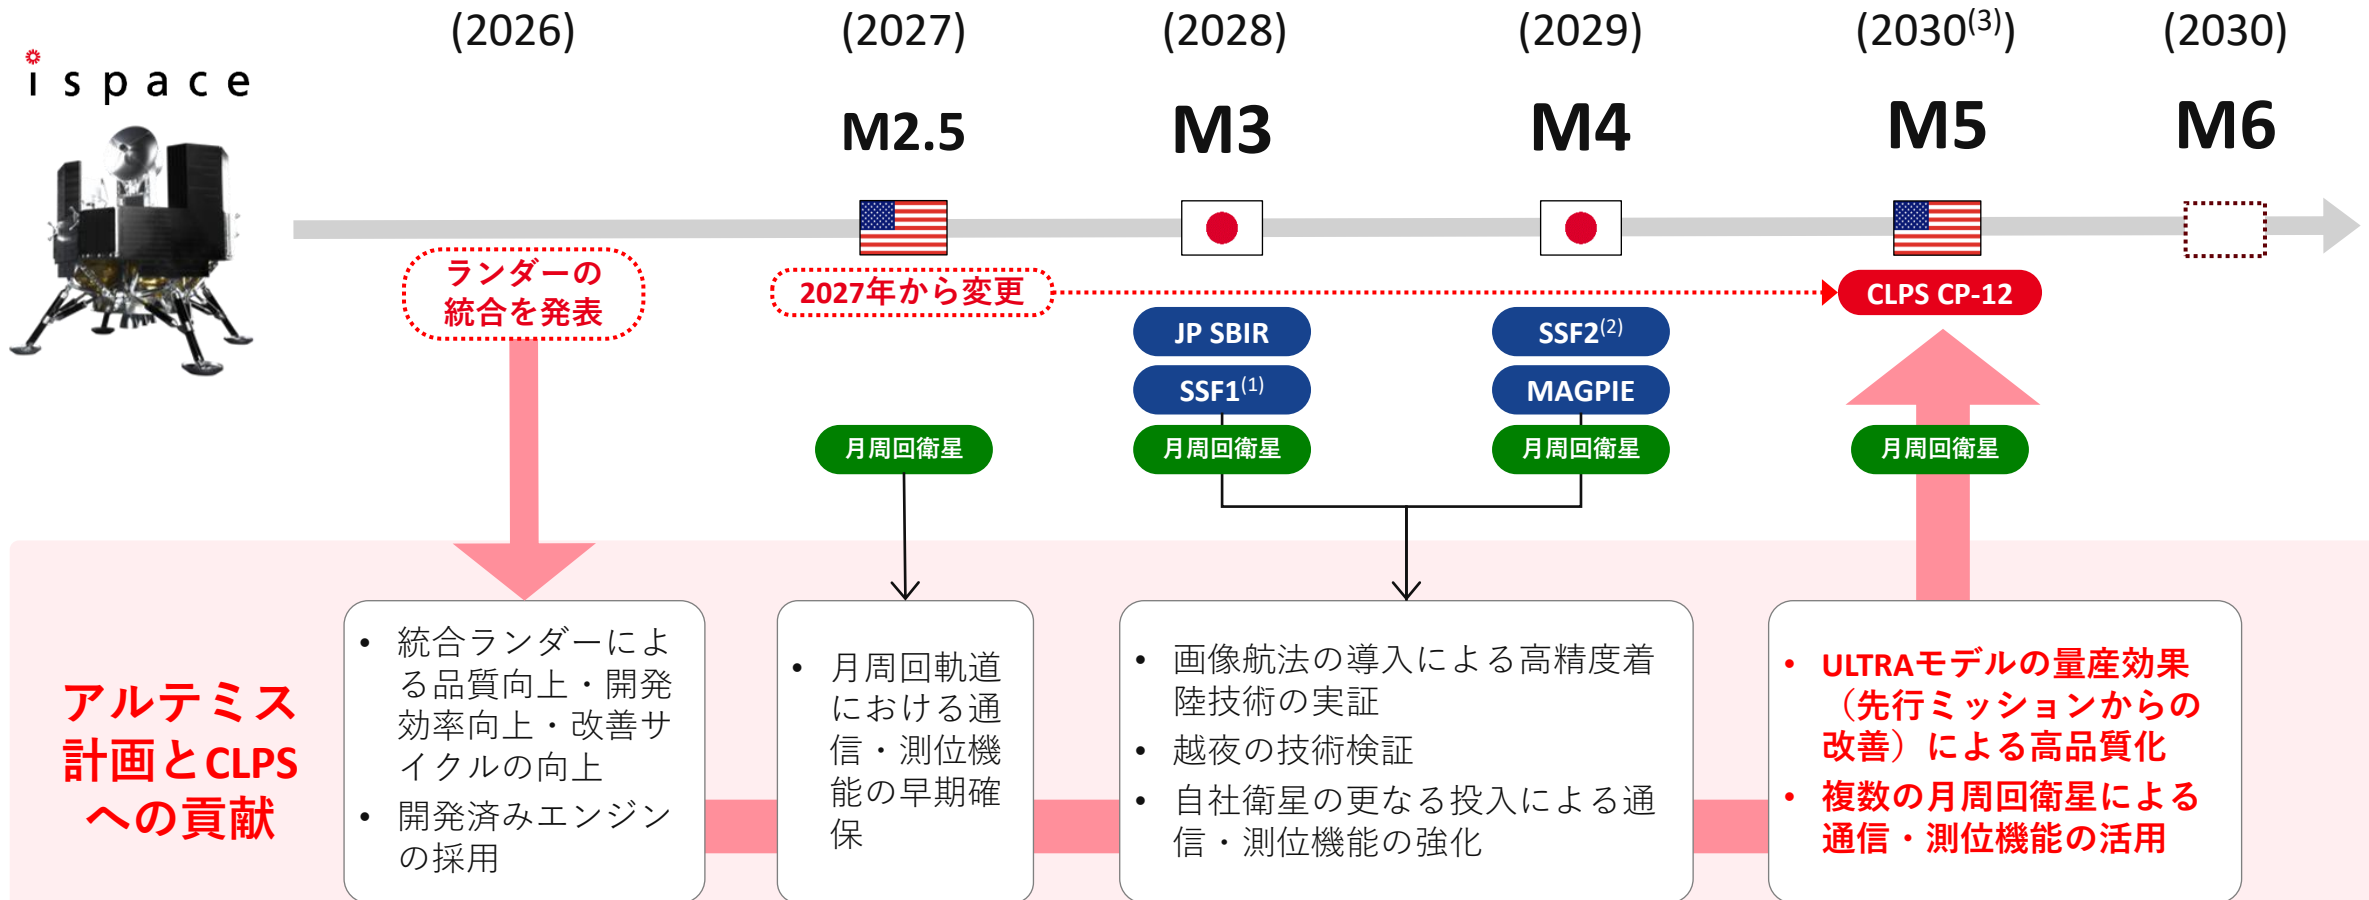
ispace

(2026)

(2027)
M2.5

(2028)
M3

(2029)
M4

(2030$^{(3)}$)
M5

(2030)
M6

ランダーの統合を発表

2027年から変更

CLPS CP-12

JP SBIR
SSF1$^{(1)}$

SSF2$^{(2)}$
MAGPIE

月周回衛星
月周回衛星
月周回衛星
月周回衛星

アルテミス計画とCLPSへの貢献

• 統合ランダーによる品質向上・開発効率向上・改善サイクルの向上
• 開発済みエンジンの採用

• 月周回軌道における通信・測位機能の早期確保

• 画像航法の導入による高精度着陸技術の実証
• 越夜の技術検証
• 自社衛星の更なる投入による通信・測位機能の強化

• ULTRAモデルの量産効果（先行ミッションからの改善）による高品質化
• 複数の月周回衛星による通信・測位機能の活用